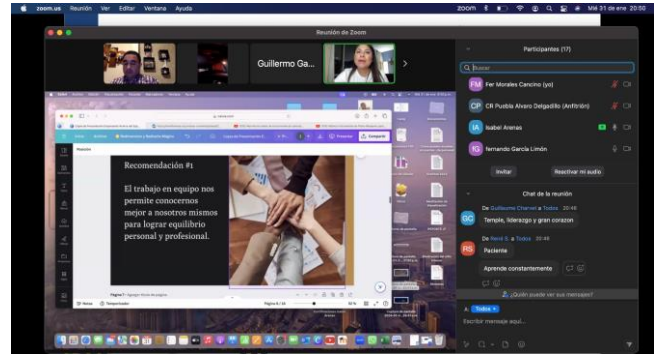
zoom.us Reunión Ver Editar Ventana Ayuda

Mié 31 de ene 20:50

Reunión de Zoom

Guillermo Ga...

Participantes (17)

Buscar

FM Fer Morales Cancino (yo)

CP CR Puebla Alvaro Delgadillo (Anfitrión)

IA Isabel Arenas

FG fernando García Limón

Invitar

Reactivar mi audio

Chat de la reunión

De Guillermo Charvet a Todos 20:46

GC Templo, liderazgo y gran corazon

De René S. a Todos 20:46

RS Paciente

Aprende constantemente

¿Quién puede ver sus mensajes?

A: Todos

Escribir mensaje aquí...

Recomendación #1

El trabajo en equipo nos permite conocernos mejor a nosotros mismos para lograr equilibrio personal y profesional.

Compartir

Página 6 / 34